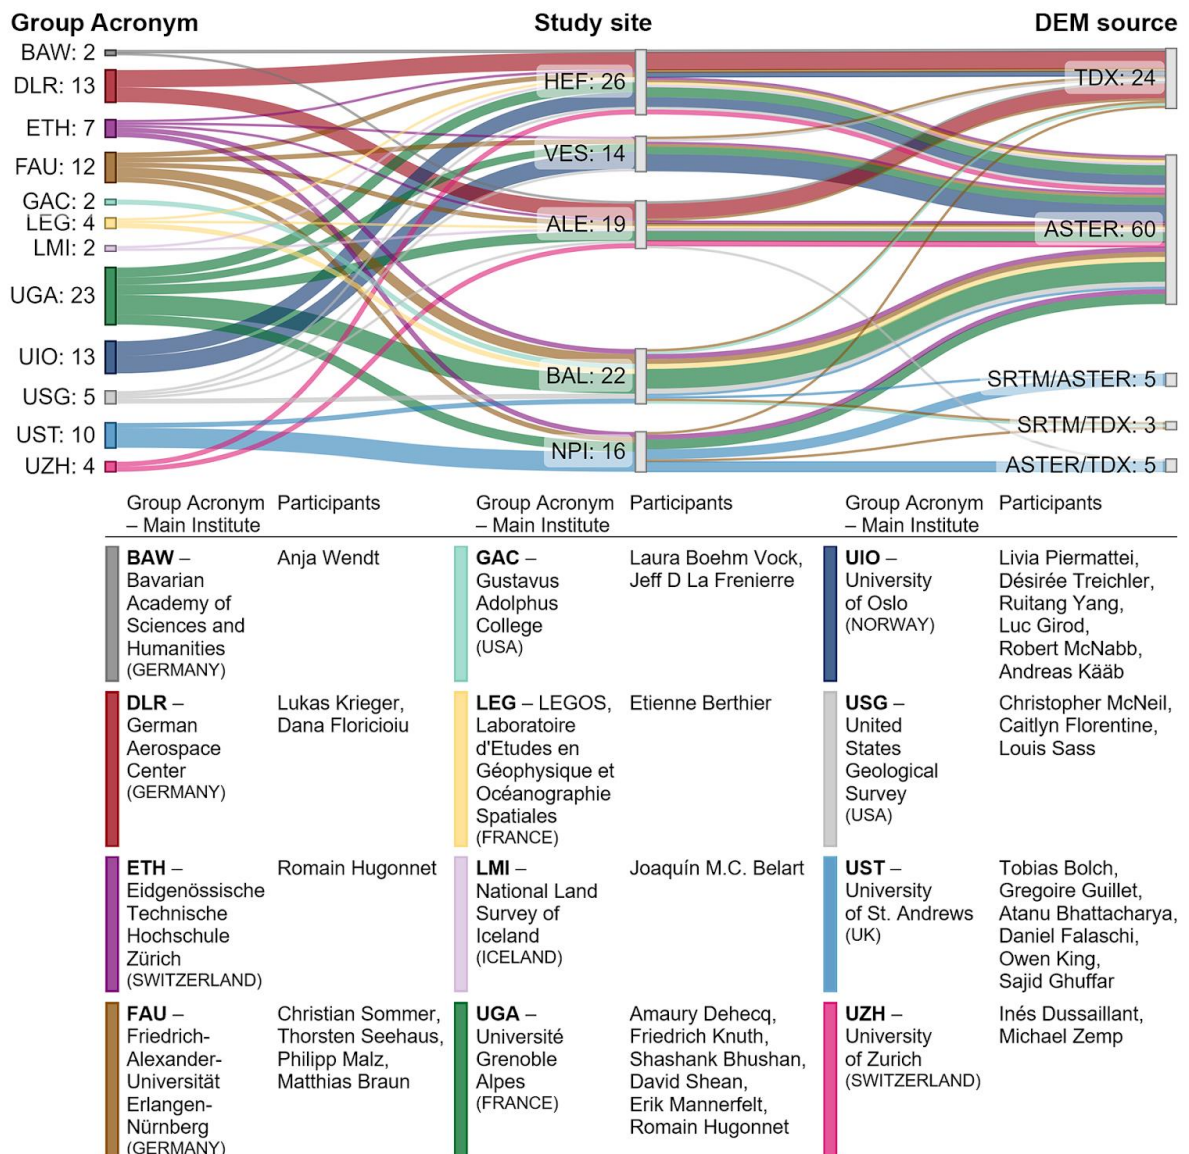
Group Acronym

Study site

DEM source

BAW: 2
DLR: 13
ETH: 7
FAU: 12
GAC: 2
LEG: 4
LMI: 2
UGA: 23
UIO: 13
USG: 5
UST: 10
UZH: 4

HEF: 26
VES: 14
ALE: 19
BAL: 22
NPI: 16

TDX: 24
ASTER: 60
SRTM/ASTER: 5
SRTM/TDX: 3
ASTER/TDX: 5

| Group Acronym – Main Institute | Participants | Group Acronym – Main Institute | Participants | Group Acronym – Main Institute | Participants |
|---|---|---|---|---|---|
| **BAW** – Bavarian Academy of Sciences and Humanities (GERMANY) | Anja Wendt | **GAC** – Gustavus Adolphus College (USA) | Laura Boehm Vock, Jeff D La Frenierre | **UIO** – University of Oslo (NORWAY) | Livia Piermattei, Désirée Treichler, Ruitang Yang, Luc Girod, Robert McNabb, Andreas Kääb |
| **DLR** – German Aerospace Center (GERMANY) | Lukas Krieger, Dana Floricioiu | **LEG** – LEGOS, Laboratoire d'Etudes en Géophysique et Océanographie Spatiales (FRANCE) | Etienne Berthier | **USG** – United States Geological Survey (USA) | Christopher McNeil, Caitlyn Florentine, Louis Sass |
| **ETH** – Eidgenössische Technische Hochschule Zürich (SWITZERLAND) | Romain Hugonnet | **LMI** – National Land Survey of Iceland (ICELAND) | Joaquín M.C. Belart | **UST** – University of St. Andrews (UK) | Tobias Bolch, Gregoire Guillet, Atanu Bhattacharya, Daniel Falaschi, Owen King, Sajid Ghuffar |
| **FAU** – Friedrich-Alexander-Universität Erlangen-Nürnberg (GERMANY) | Christian Sommer, Thorsten Seehaus, Philipp Malz, Matthias Braun | **UGA** – Université Grenoble Alpes (FRANCE) | Amaury Dehecq, Friedrich Knuth, Shashank Bhushan, David Shean, Erik Mannerfelt, Romain Hugonnet | **UZH** – University of Zurich (SWITZERLAND) | Inés Dussaillant, Michael Zemp |